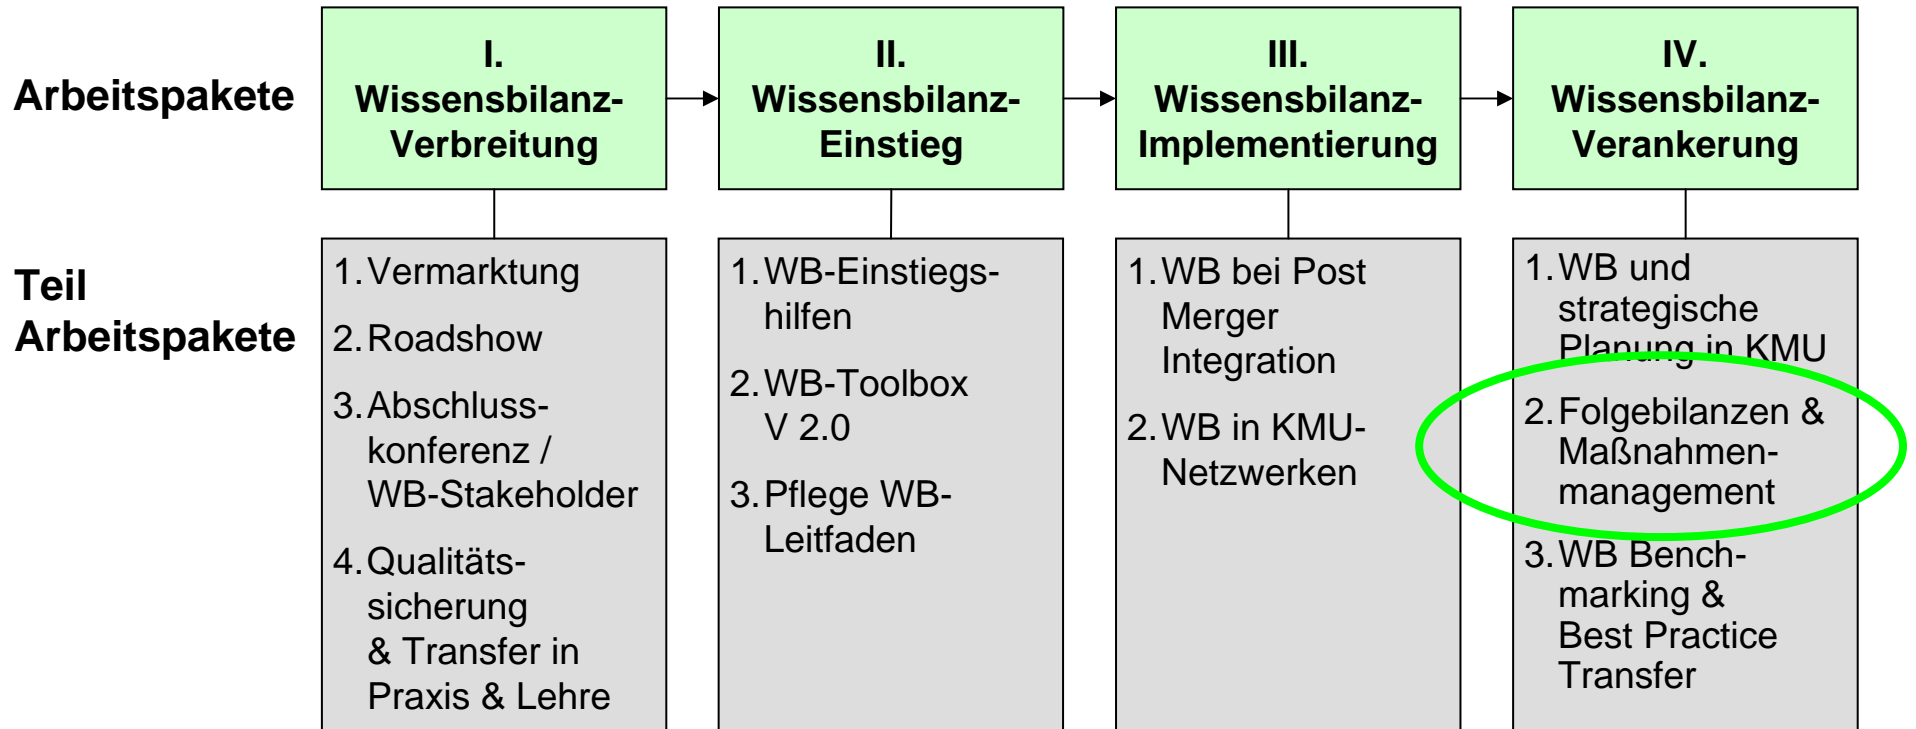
Arbeitspakete

I.
Wissensbilanz-Verbreitung

II.
Wissensbilanz-Einstieg

III.
Wissensbilanz-Implementierung

IV.
Wissensbilanz-Verankerung

Teil Arbeitspakete

1. Vermarktung
2. Roadshow
3. Abschlusskonferenz / WB-Stakeholder
4. Qualitätssicherung & Transfer in Praxis & Lehre

1. WB-Einstiegshilfen
2. WB-Toolbox V 2.0
3. Pflege WB-Leitfaden

1. WB bei Post Merger Integration
2. WB in KMU-Netzwerken

1. WB und strategische Planung in KMU
2. Folgebilanzen & Maßnahmenmanagement
3. WB Benchmarking & Best Practice Transfer